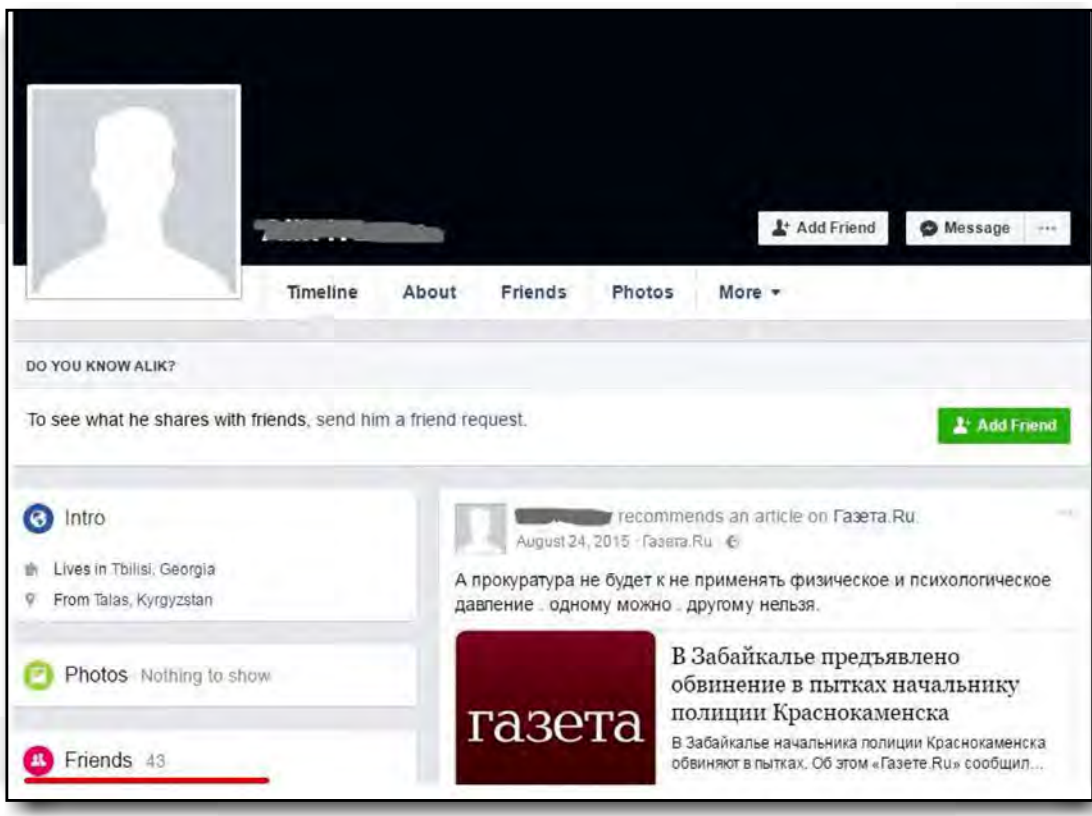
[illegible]

Add Friend

Message

...

Timeline About Friends Photos More ▾

DO YOU KNOW ALIK?

To see what he shares with friends, send him a friend request.

Add Friend

Intro

Lives in Tbilisi, Georgia

From Talas, Kyrgyzstan

Photos · Nothing to show

Friends 43

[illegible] recommends an article on Газета.Ru.

August 24, 2015 · Газета.Ru ·

А прокуратура не будет к не применять физическое и психологическое давление . одному можно . другому нельзя.

газета

В Забайкалье предъявлено обвинение в пытках начальнику полиции Краснокаменска

В Забайкалье начальника полиции Краснокаменска обвиняют в пытках. Об этом «Газете.Ru» сообщил...